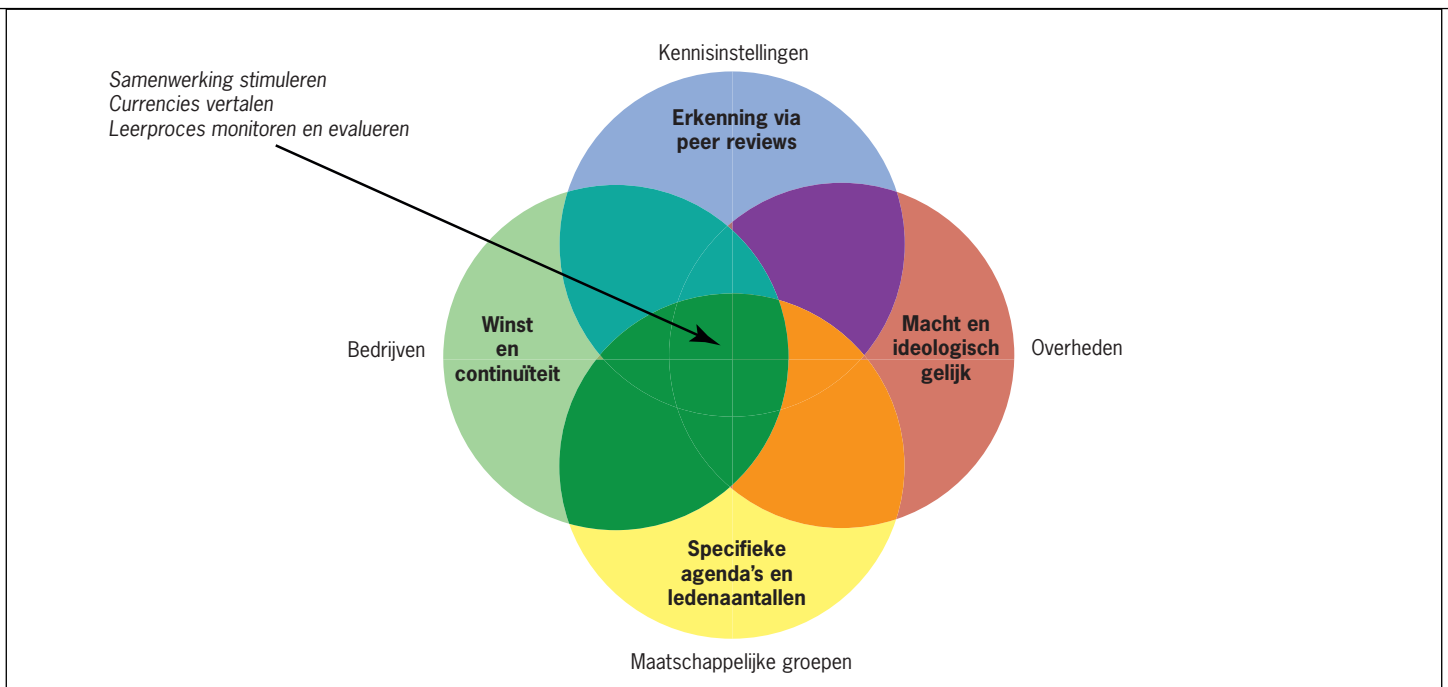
Samenwerking stimuleren
Currencies vertalen
Leerproces monitoren en evalueren

Kennisinstellingen

Erkenning via peer reviews

Bedrijven

Winst en continuïteit

Macht en ideologisch gelijk

Overheden

Specifieke agenda's en ledenaantallen

Maatschappelijke groepen